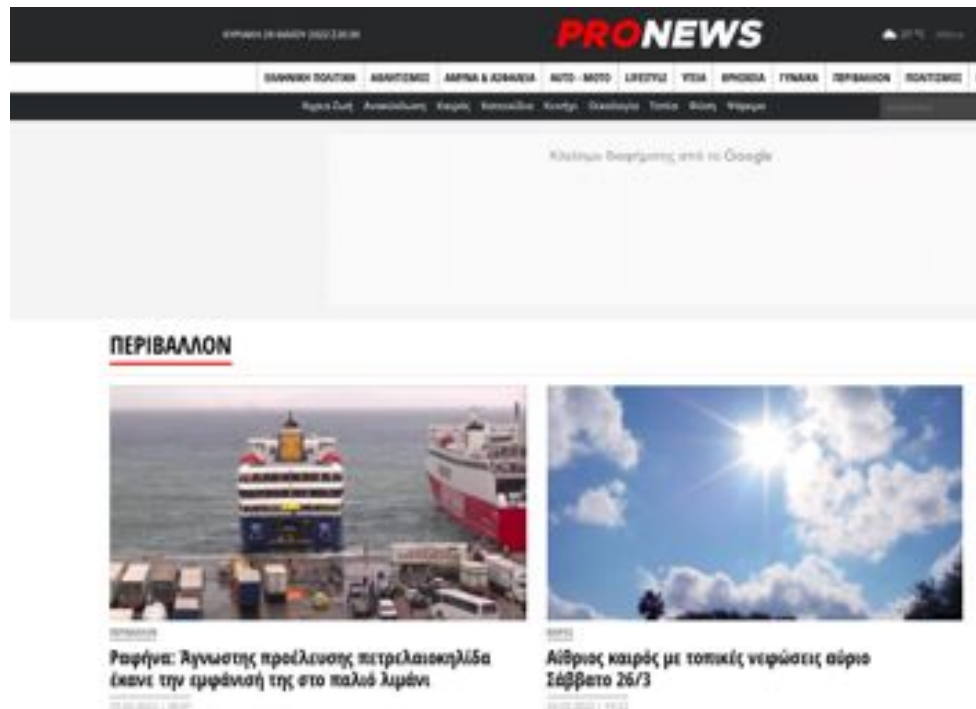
ΚΥΡΙΑΚΗ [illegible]

PRONEWS

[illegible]

ΕΛΛΗΝΙΚΗ ΠΟΛΙΤΙΚΗ | ΑΘΛΗΤΙΣΜΟΣ | ΑΜΥΝΑ & ΑΣΦΑΛΕΙΑ | AUTO - MOTO | LIFESTYLE | ΥΓΕΙΑ | ΘΡΗΣΚΕΙΑ | ΓΥΝΑΙΚΑ | ΠΕΡΙΒΑΛΛΟΝ | ΠΟΛΙΤΙΣΜΟΣ

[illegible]

Κλείσιμο διαφήμισης από το Google

ΠΕΡΙΒΑΛΛΟΝ

ΠΕΡΙΒΑΛΛΟΝ

Ραφήνα: Άγνωστης προέλευσης πετρελαιοκηλίδα έκανε την εμφάνισή της στο παλιό λιμάνι

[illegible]

ΚΑΙΡΟΣ

Αίθριος καιρός με τοπικές νεφώσεις αύριο Σάββατο 26/3

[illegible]